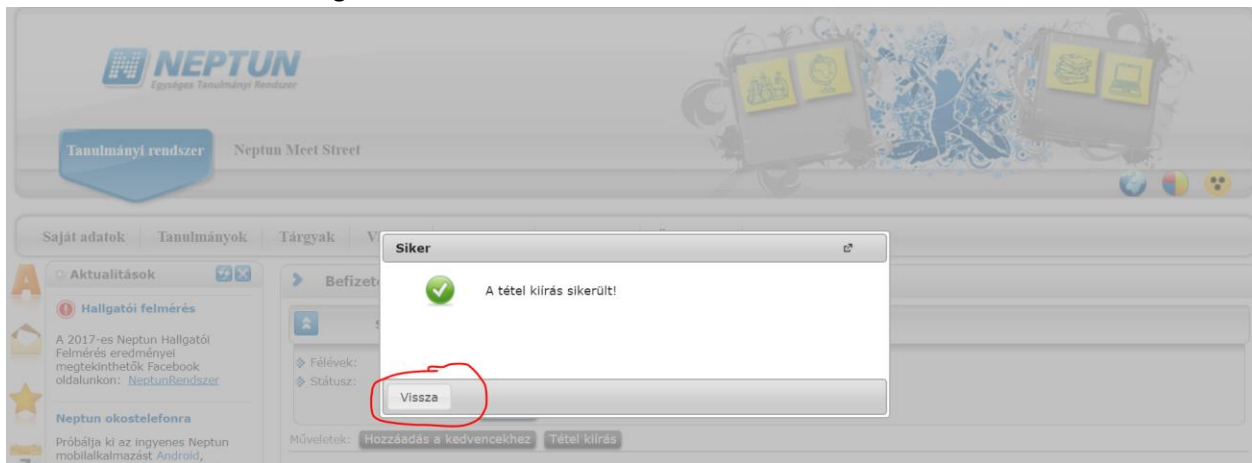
NEPTUN
Egységes Tanulmányi Rendszer

Tanulmányi rendszer
Neptun Meet Street

Saját adatok
Tanulmányok
Tárgyak
V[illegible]

Aktualitások

Hallgatói felmérés

A 2017-es Neptun Hallgatói Felmérés eredményei megtekinthetők Facebook oldalunkon: NeptunRendszer

Neptun okostelefonra

Próbálja ki az ingyenes Neptun mobilalkalmazást Android,

Befizet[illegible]

Félévek:
Státusz:

Műveletek: Hozzáadás a kedvencekhez
Tétel kiírás

Siker

A tétel kiírás sikerült!

Vissza